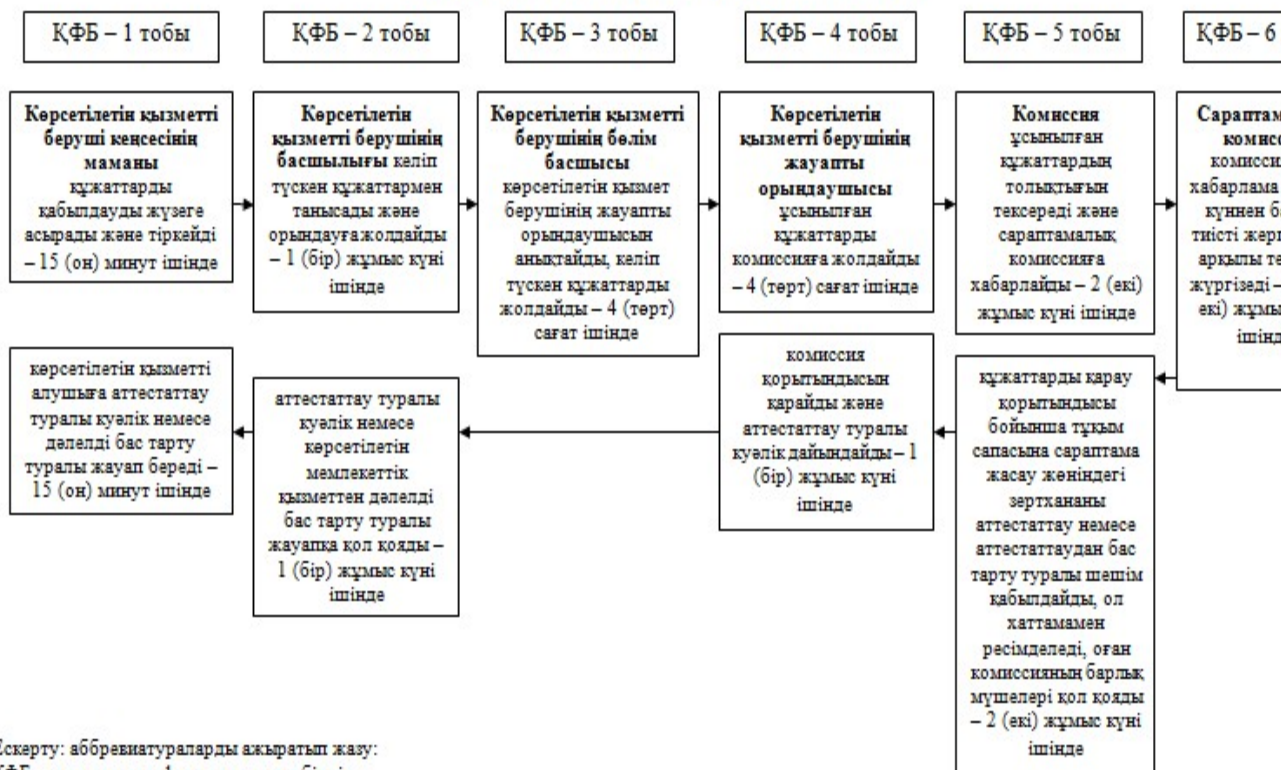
ҚФБ – 1 тобы

ҚФБ – 2 тобы

ҚФБ – 3 тобы

ҚФБ – 4 тобы

ҚФБ – 5 тобы

ҚФБ – 6

**Көрсетілетін қызметті беруші кеңсесінің маманы** құжаттарды қабылдауды жүзеге асырады және тіркейді – 15 (он) минут ішінде

**Көрсетілетін қызметті берушінің басшылығы** келіп түскен құжаттармен танысады және орындауға жолдайды – 1 (бір) жұмыс күні ішінде

**Көрсетілетін қызметті берушінің бөлім басшысы** көрсетілетін қызмет берушінің жауапты орындаушысын анықтайды, келіп түскен құжаттарды жолдайды – 4 (төрт) сағат ішінде

**Көрсетілетін қызметті берушінің жауапты орындаушысы** ұсынылған құжаттарды комиссияға жолдайды – 4 (төрт) сағат ішінде

**Комиссия** ұсынылған құжаттардың толықтығын тексереді және сараптамалық комиссияға хабарлайды – 2 (екі) жұмыс күні ішінде

**Сараптам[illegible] комисс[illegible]** комисси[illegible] хабарлама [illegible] күннен б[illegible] тиісті жер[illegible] арқылы те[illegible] жүргізеді – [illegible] екі) жұмы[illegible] ішінд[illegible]

құжаттарды қарау қорытындысы бойынша тұқым сапасына сараптама жасау жөніндегі зертхананы аттестаттау немесе аттестаттаудан бас тарту туралы шешім қабылдайды, ол хаттамамен ресімделеді, оған комиссияның барлық мүшелері қол қояды – 2 (екі) жұмыс күні ішінде

комиссия қорытындысын қарайды және аттестаттау туралы куәлік дайындайды – 1 (бір) жұмыс күні ішінде

аттестаттау туралы куәлік немесе көрсетілетін мемлекеттік қызметтен дәлелді бас тарту туралы жауапқа қол қояды – 1 (бір) жұмыс күні ішінде

көрсетілетін қызметті алушыға аттестаттау туралы куәлік немесе дәлелді бас тарту туралы жауап береді – 15 (он) минут ішінде

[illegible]скерту: аббревиатураларды ажыратып жазу:
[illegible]